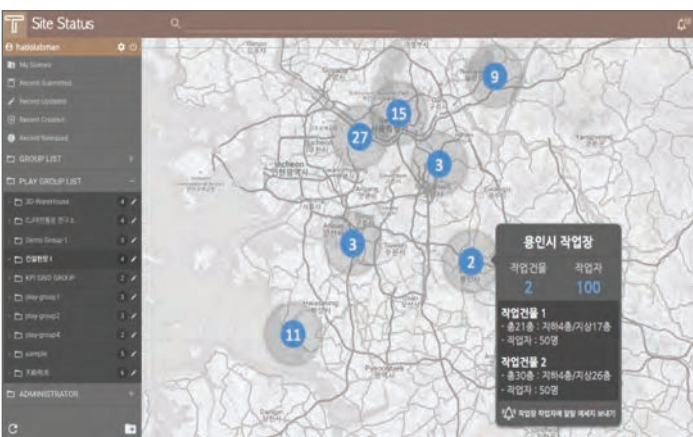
Site Status

hablolutman

My Scenes

Recent Submitted

Recent Updated

Recent Created

Recent Released

GROUP LIST

PLAY GROUP LIST

3D Warehouse 4

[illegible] 4

Demo Group 1 3

건설현장 1 4

KPI SWD GROUP 2

play-group1 3

play-group2 3

play-group4 2

sample 5

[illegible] 4

ADMINISTRATOR

9

15

27

3

3

2

11

Incheon
인천광역시

용인시 작업장

| 작업건물 | 작업자 |
|---|---|
| 2 | 100 |

작업건물 1
- 총21층 : 지하4층/지상17층
- 작업자 : 50명

작업건물 2
- 총30층 : 지하4층/지상26층
- 작업자 : 50명

작업장 작업자에 알람 메세지 보내기